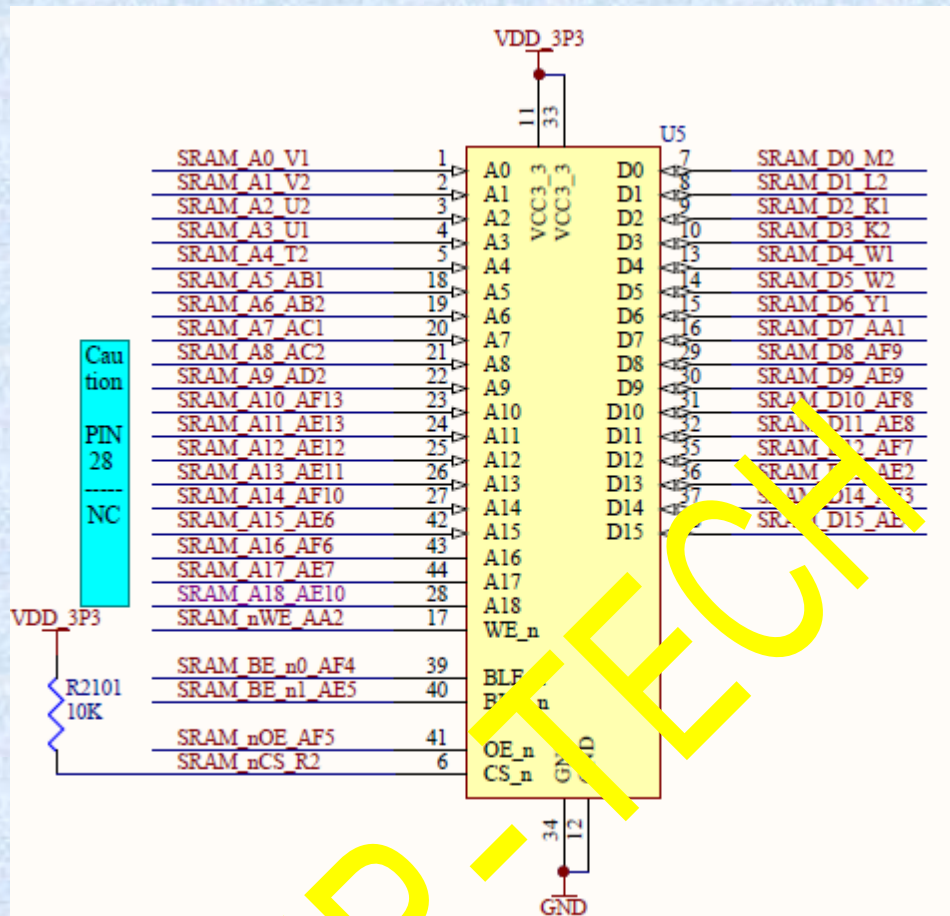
VDD_3P3

11 33

U5

VCC3_3 VCC3_3

SRAM_A0_V1 1 A0
SRAM_A1_V2 2 A1
SRAM_A2_U2 3 A2
SRAM_A3_U1 4 A3
SRAM_A4_T2 5 A4
SRAM_A5_AB1 18 A5
SRAM_A6_AB2 19 A6
SRAM_A7_AC1 20 A7
SRAM_A8_AC2 21 A8
SRAM_A9_AD2 22 A9
SRAM_A10_AF13 23 A10
SRAM_A11_AE13 24 A11
SRAM_A12_AE12 25 A12
SRAM_A13_AE11 26 A13
SRAM_A14_AF10 27 A14
SRAM_A15_AE6 42 A15
SRAM_A16_AF6 43 A16
SRAM_A17_AE7 44 A17
SRAM_A18_AE10 28 A18
SRAM_nWE_AA2 17 WE_n
SRAM_BE_n0_AF4 39 BLE_n
SRAM_BE_n1_AE5 40 B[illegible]n
SRAM_nOE_AF5 41 OE_n
SRAM_nCS_R2 6 CS_n

D0 7 SRAM_D0_M2
D1 8 SRAM_D1_L2
D2 9 SRAM_D2_K1
D3 10 SRAM_D3_K2
D4 13 SRAM_D4_W1
D5 14 SRAM_D5_W2
D6 15 SRAM_D6_Y1
D7 16 SRAM_D7_AA1
D8 29 SRAM_D8_AF9
D9 30 SRAM_D9_AE9
D10 31 SRAM_D10_AF8
D11 32 SRAM_D11_AE8
D12 35 SRAM_D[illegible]_AF7
D13 36 SRAM_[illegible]_AE2
D14 37 SRAM_D14_A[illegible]3
D15 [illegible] SRA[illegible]_D15_AE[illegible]

Cau tion

PIN 28
-----
NC

VDD_3P3
R2101
10K

GN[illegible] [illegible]D

34 12

GND

P-TECH